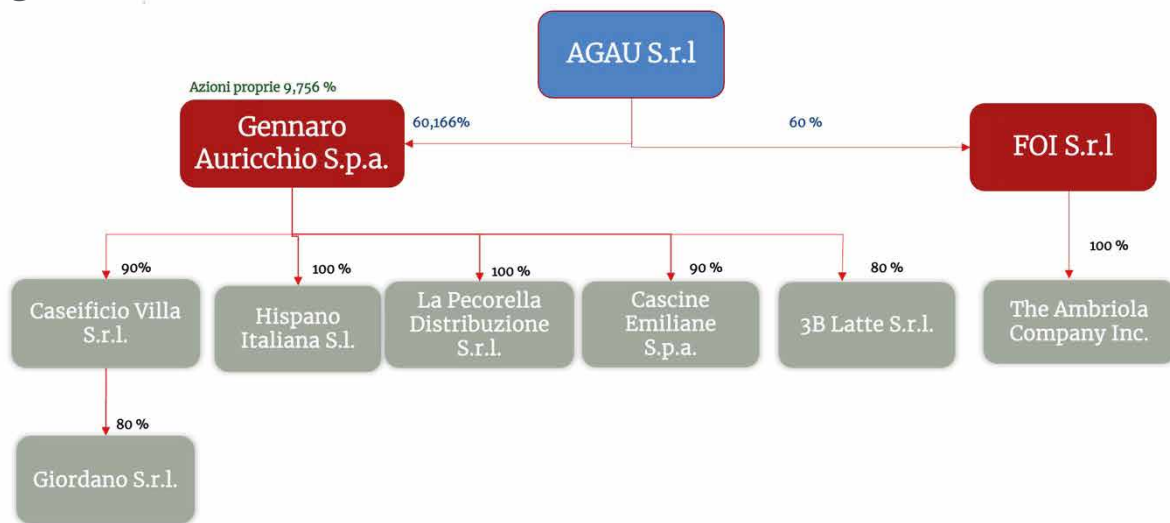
AGAU S.r.l

Azioni proprie 9,756 %

Gennaro Auricchio S.p.a.

60,166%

60 %

FOI S.r.l

90%

100 %

100 %

90 %

80 %

100 %

Caseificio Villa S.r.l.

Hispano Italiana S.l.

La Pecorella Distribuzione S.r.l.

Cascine Emiliane S.p.a.

3B Latte S.r.l.

The Ambriola Company Inc.

80 %

Giordano S.r.l.